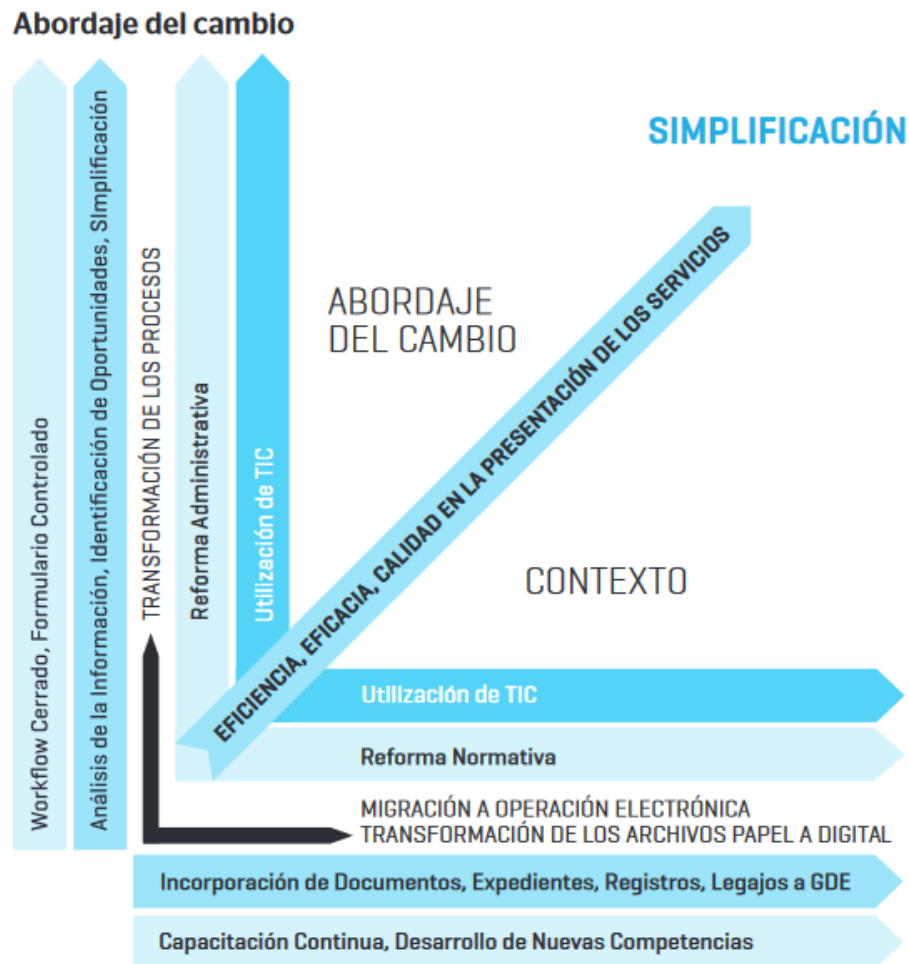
Abordaje del cambio

SIMPLIFICACIÓN

Workflow Cerrado, Formulario Controlado

Análisis de la Información, Identificación de Oportunidades, Simplificación

TRANSFORMACIÓN DE LOS PROCESOS

Reforma Administrativa

Utilización de TIC

ABORDAJE DEL CAMBIO

EFICIENCIA, EFICACIA, CALIDAD EN LA PRESENTACIÓN DE LOS SERVICIOS

CONTEXTO

Utilización de TIC

Reforma Normativa

MIGRACIÓN A OPERACIÓN ELECTRÓNICA
TRANSFORMACIÓN DE LOS ARCHIVOS PAPEL A DIGITAL

Incorporación de Documentos, Expedientes, Registros, Legajos a GDE

Capacitación Continua, Desarrollo de Nuevas Competencias